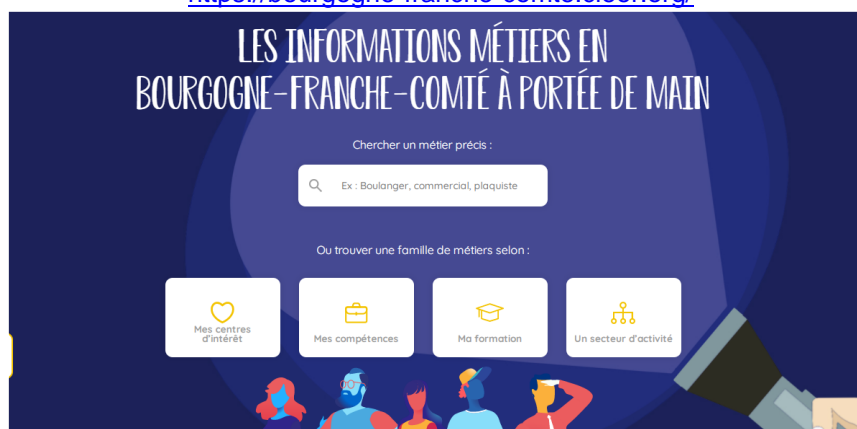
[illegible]

LES INFORMATIONS MÉTIERS EN BOURGOGNE-FRANCHE-COMTÉ À PORTÉE DE MAIN

Chercher un métier précis :

Ex : Boulanger, commercial, plaquiste

Ou trouver une famille de métiers selon :

Mes centres d'intérêt

Mes compétences

Ma formation

Un secteur d'activité